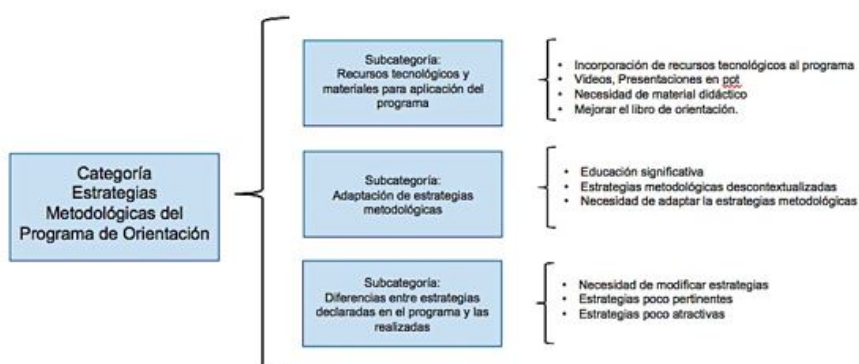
Categoría Estrategias Metodológicas del Programa de Orientación

Subcategoría:
Recursos tecnológicos y materiales para aplicación del programa

- Incorporación de recursos tecnológicos al programa
- Videos, Presentaciones en ppt
- Necesidad de material didáctico
- Mejorar el libro de orientación.

Subcategoría:
Adaptación de estrategias metodológicas

- Educación significativa
- Estrategias metodológicas descontextualizadas
- Necesidad de adaptar la estrategias metodológicas

Subcategoría:
Diferencias entre estrategias declaradas en el programa y las realizadas

- Necesidad de modificar estrategias
- Estrategias poco pertinentes
- Estrategias poco atractivas